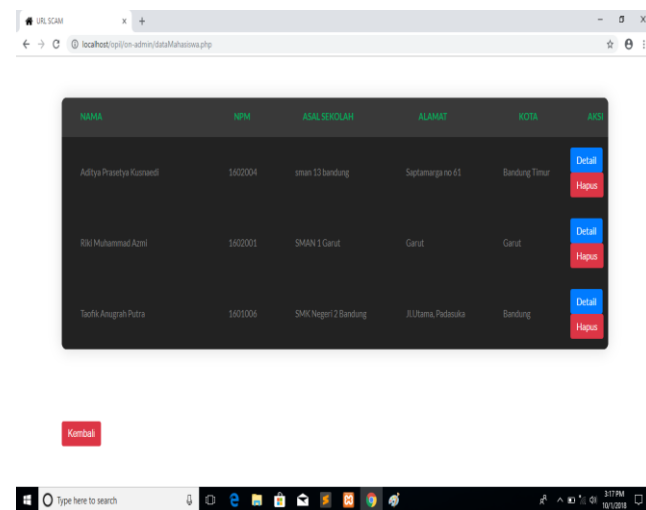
URL SCAM × +

localhost/opl/om-admin/dataMahasiswa.php

| NAMA | NPM | ASAL SEKOLAH | ALAMAT | KOTA | AKSI |
|---|---|---|---|---|---|
| Aditya Prasetya Kusnaedi | 1602004 | sman 13 bandung | Saptamarga no 61 | Bandung Timur | Detail Hapus |
| Riki Muhammad Azmi | 1602001 | SMAN 1 Garut | Garut | Garut | Detail Hapus |
| Taofik Anugrah Putra | 1601006 | SMK Negeri 2 Bandung | Jl.Utama, Padasuka | Bandung | Detail Hapus |

Kembali

Type here to search

3:17 PM 10/1/2018